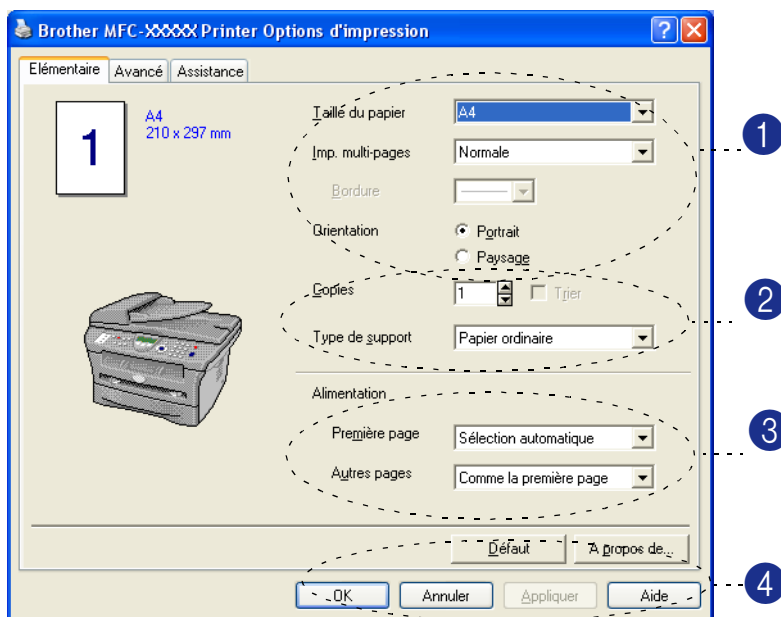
Brother MFC-XXXXX Printer Options d'impression

Elémentaire | Avancé | Assistance

1

A4
210 x 297 mm

Taille du papier A4

Imp. multi-pages Normale

Bordure

Orientation
Portrait
Paysage

Copies 1 Trier

Type de support Papier ordinaire

Alimentation

Première page Sélection automatique

Autres pages Comme la première page

Défaut

A propos de...

OK

Annuler

Appliquer

Aide

1

2

3

4